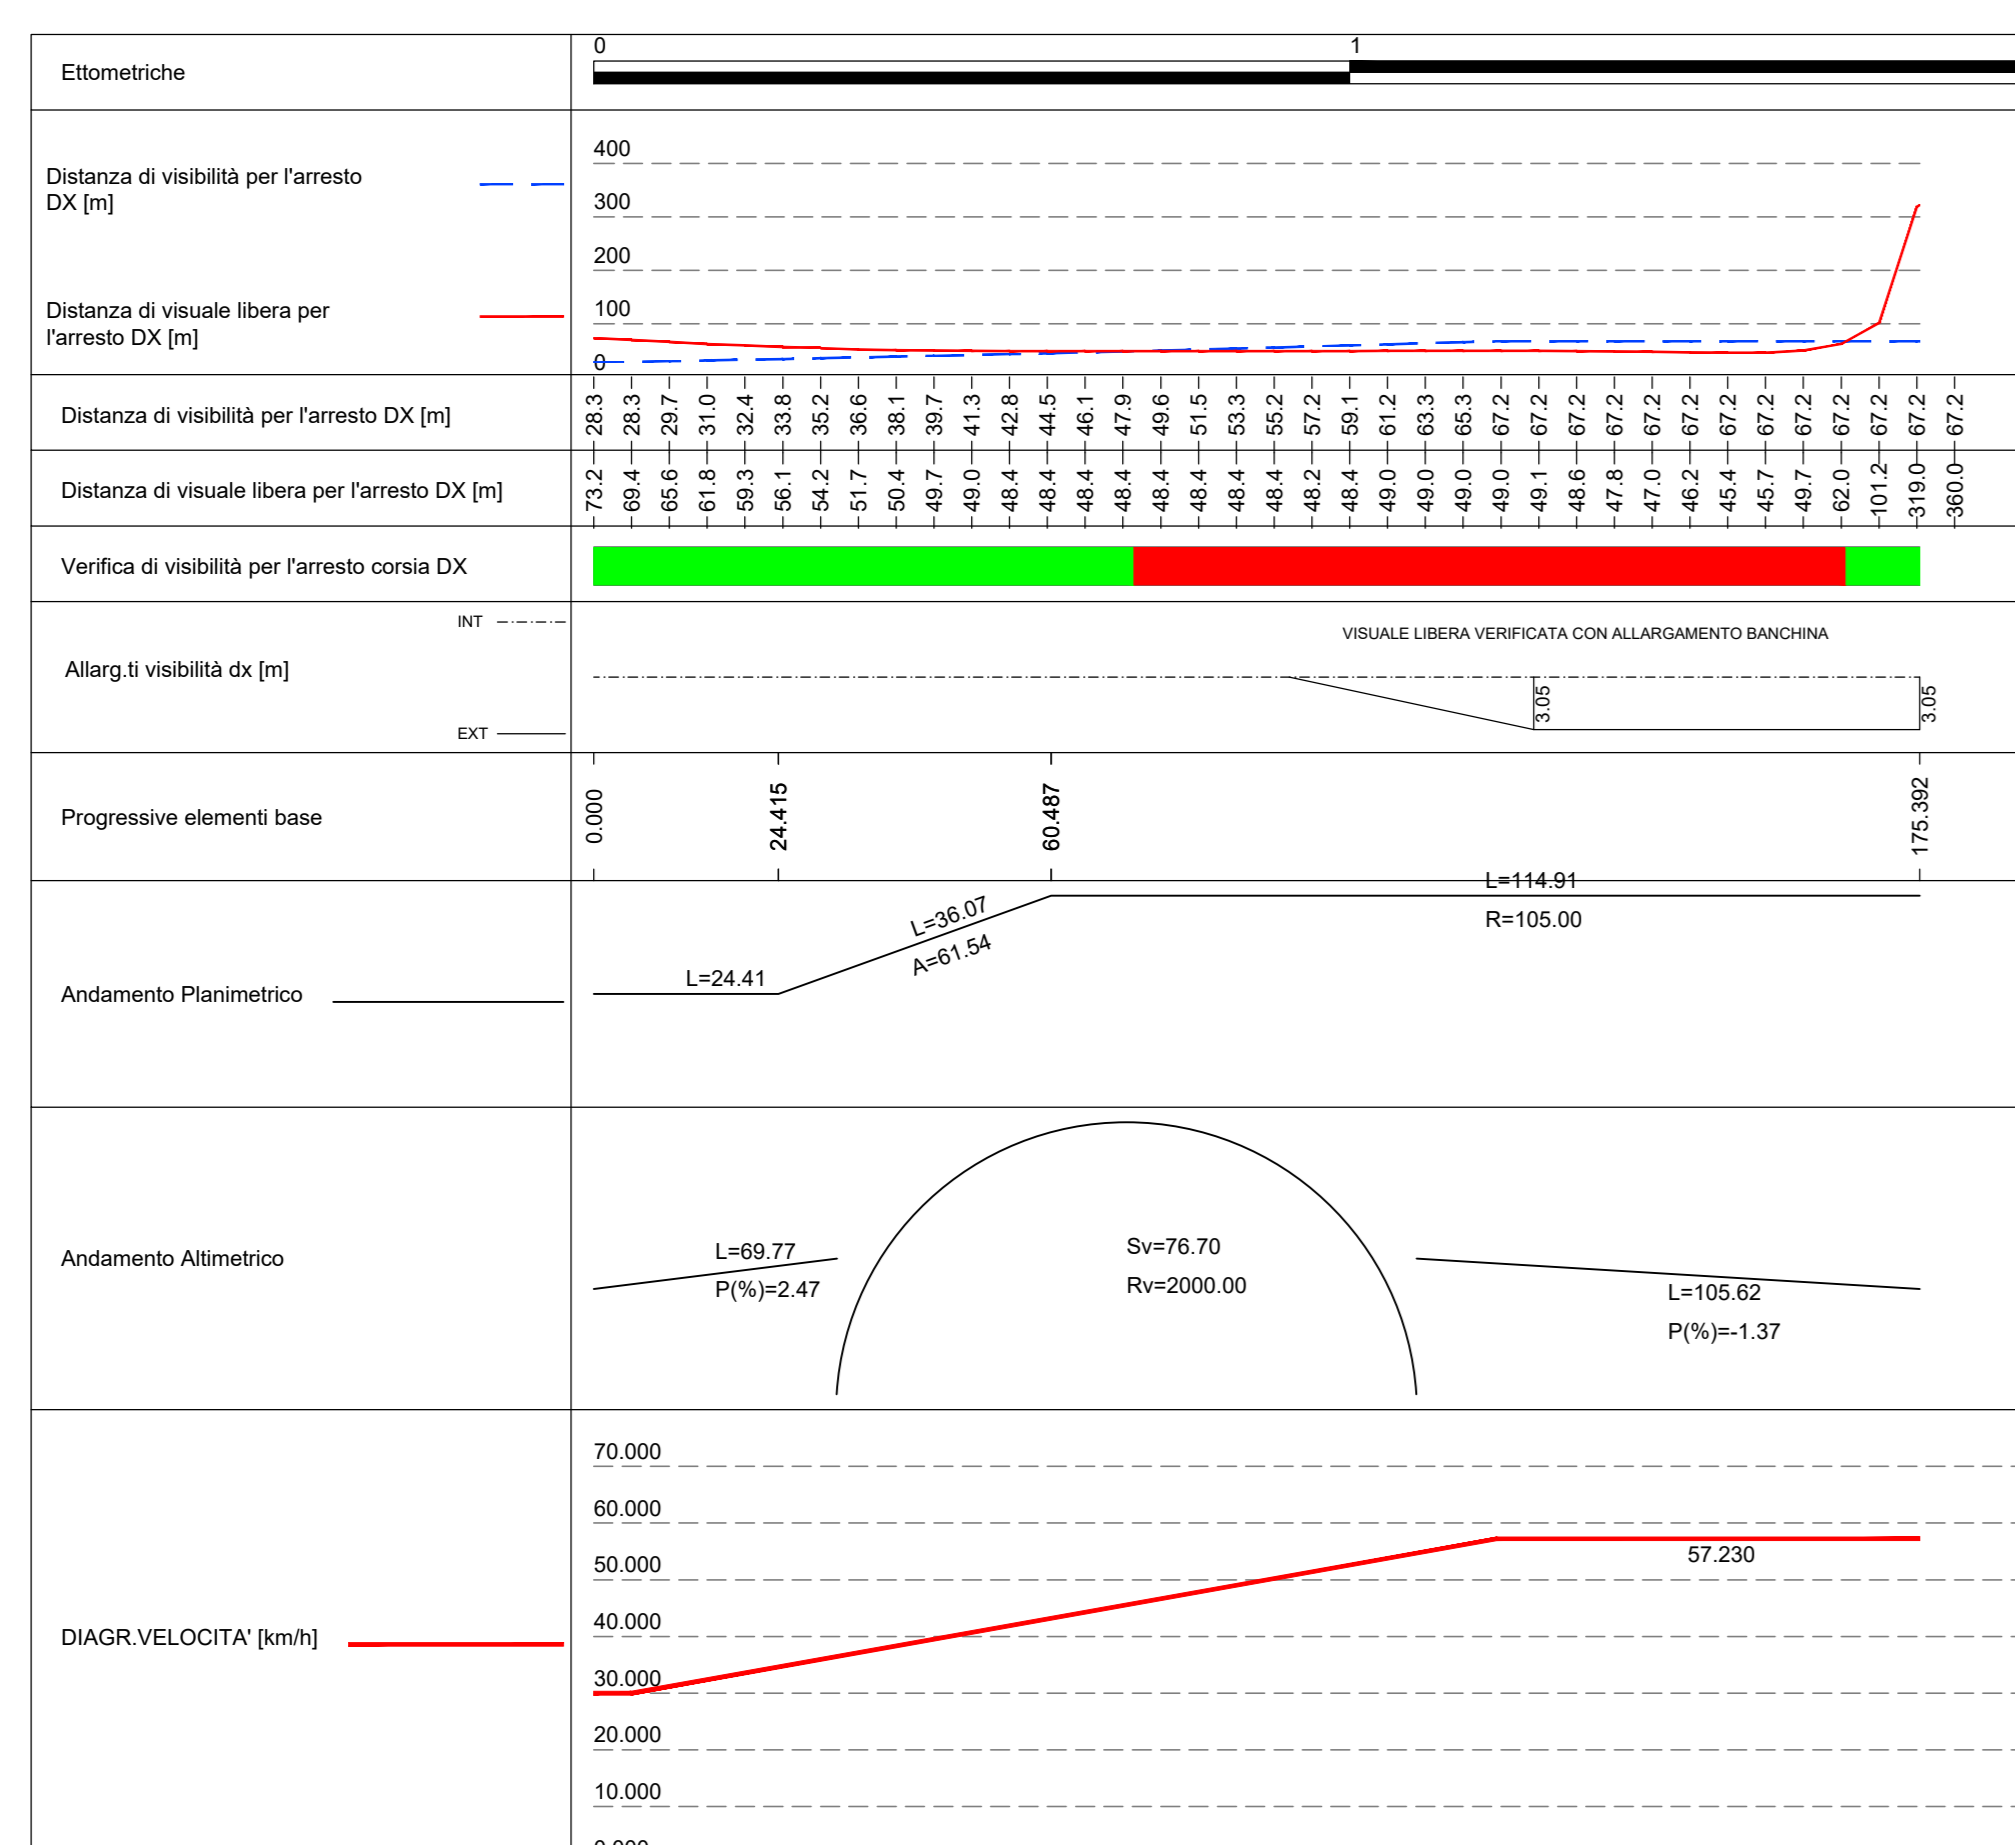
Ettometriche

0

1

Distanza di visibilità per l'arresto DX [m]

Distanza di visuale libera per l'arresto DX [m]

400

300

200

100

0

Distanza di visibilità per l'arresto DX [m]

28.3 28.3 29.7 31.0 32.4 33.8 35.2 36.6 38.1 39.7 41.3 42.8 44.5 46.1 47.9 49.6 51.5 53.3 55.2 57.2 59.1 61.2 63.3 65.3 67.2 67.2 67.2 67.2 67.2 67.2 67.2 67.2 67.2 67.2 67.2 67.2

Distanza di visuale libera per l'arresto DX [m]

73.2 69.4 65.6 61.8 59.3 56.1 54.2 51.7 50.4 49.7 49.0 48.4 48.4 48.4 48.4 48.4 48.4 48.4 48.4 48.2 48.4 49.0 49.0 49.0 49.0 49.1 48.6 47.8 47.0 46.2 45.4 45.7 49.7 62.0 101.2 319.0 360.0

Verifica di visibilità per l'arresto corsia DX

INT

Allarg.ti visibilità dx [m]

EXT

VISUALE LIBERA VERIFICATA CON ALLARGAMENTO BANCHINA

3.05

3.05

Progressive elementi base

0.000

24.415

60.487

175.392

Andamento Planimetrico

L=24.41

L=36.07

A=61.54

L=114.91

R=105.00

Andamento Altimetrico

L=69.77

P(%)=2.47

Sv=76.70

Rv=2000.00

L=105.62

P(%)=-1.37

DIAGR.VELOCITA' [km/h]

70.000

60.000

50.000

40.000

30.000

20.000

10.000

57.230